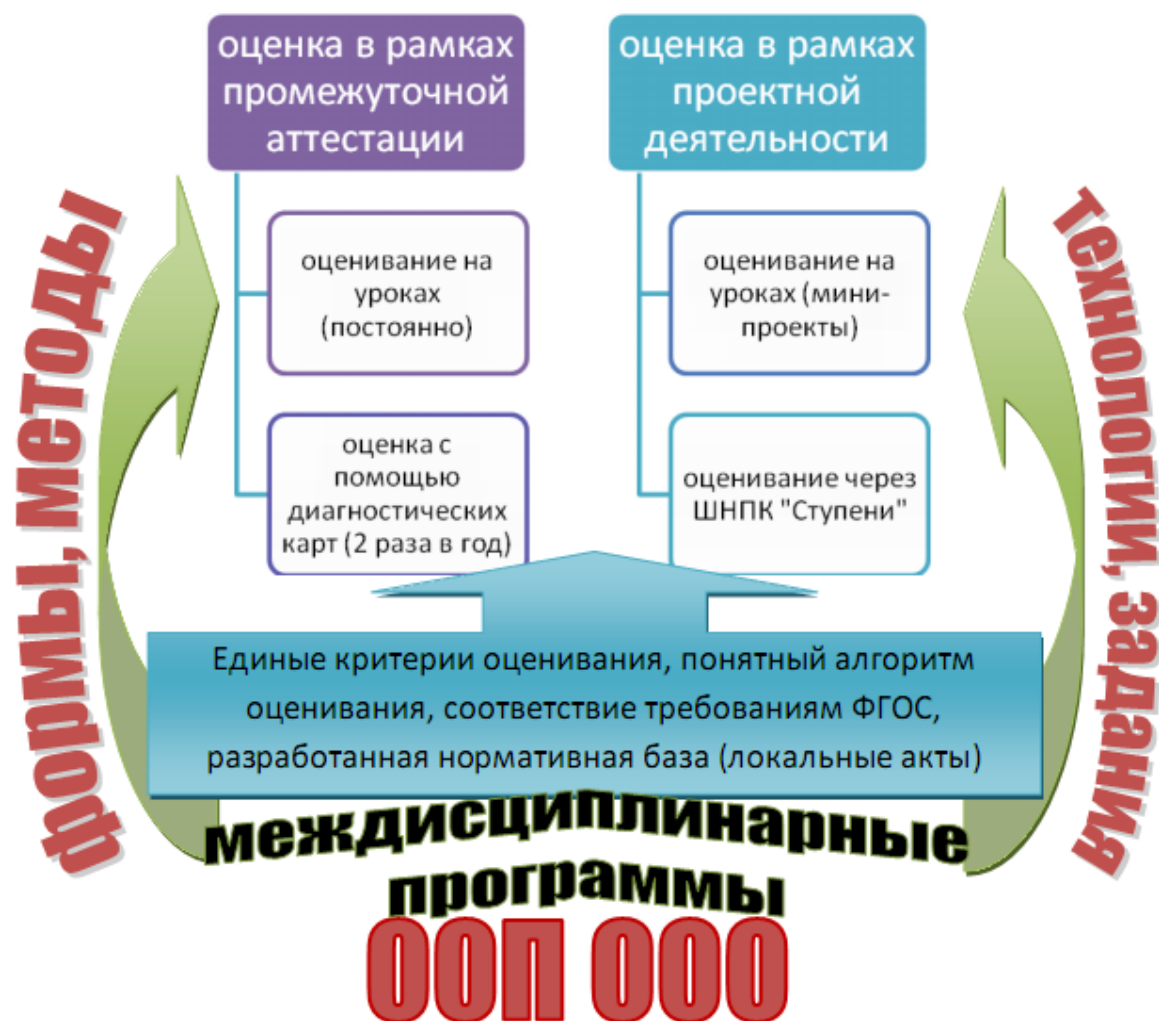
оценка в рамках промежуточной аттестации

оценивание на уроках (постоянно)

оценка с помощью диагностических карт (2 раза в год)

оценка в рамках проектной деятельности

оценивание на уроках (мини-проекты)

оценивание через ШНПК "Ступени"

формы, методы

технологии, задания

Единые критерии оценивания, понятный алгоритм оценивания, соответствие требованиям ФГОС, разработанная нормативная база (локальные акты)

междисциплинарные программы

ООП ООО